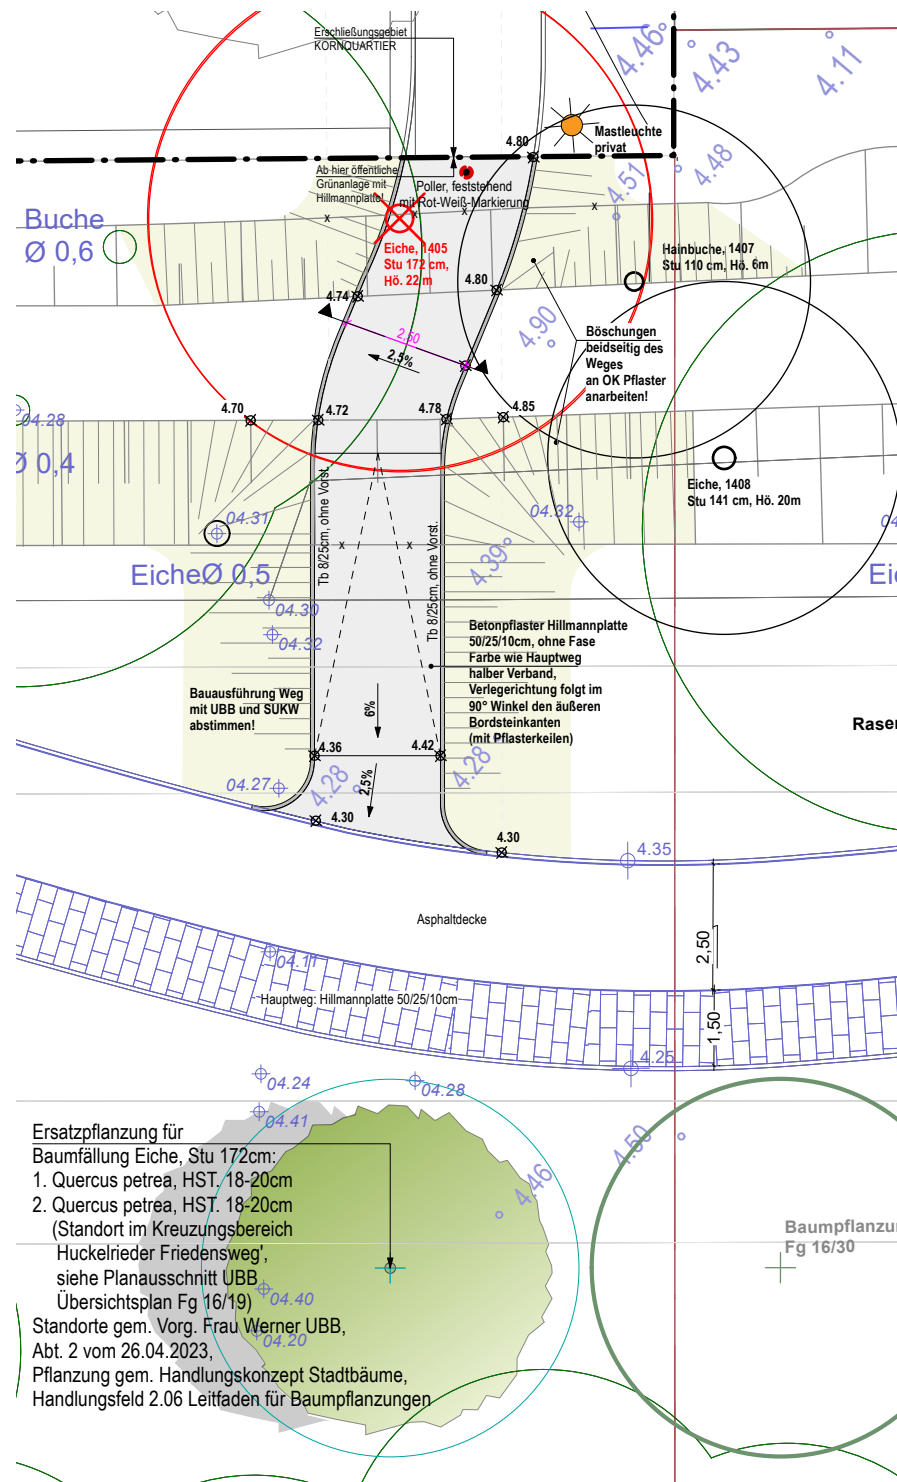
Erschließungsgebiet KORNQUARTIER

4.46
4.43
4.11

Mastleuchte privat

4.80

Ab hier öffentliche Grünanlage mit Hillmannplatte

Poller, feststehend mit Rot-Weiß-Markierung

4.51
4.48

Buche
Ø 0,6

Eiche, 1405
Stu 172 cm,
Hö. 22 m

Hainbuche, 1407
Stu 110 cm, Hö. 6m

4.80
4.74

4.90

2,50
2,5%

Böschungen beidseitig des Weges an OK Pflaster anarbeiten!

04.28
4.70
4.72
4.78
4.85

Ø 0,4

Eiche, 1408
Stu 141 cm, Hö. 20m

04.31
04.32

Tb 8/25cm, ohne Vorst.
Tb 8/25cm, ohne Vorst.

EicheØ 0,5
4.39
Eic

04.30
04.32

Betonpflaster Hillmannplatte 50/25/10cm, ohne Fase
Farbe wie Hauptweg
halber Verband,
Verlegerichtung folgt im 90° Winkel den äußeren Bordsteinkanten (mit Pflasterkeilen)

Bauausführung Weg mit UBB und SUKW abstimmen!

6%

Raser

4.36
4.42
04.27
4.28
2,5%
4.28
4.30
4.30
4.35

Asphaltdecke

2,50

04.11

Hauptweg: Hillmannplatte 50/25/10cm

1,50
4.26

04.24
04.28
04.41

Ersatzpflanzung für
Baumfällung Eiche, Stu 172cm:
1. Quercus petrea, HST. 18-20cm
2. Quercus petrea, HST. 18-20cm
(Standort im Kreuzungsbereich Huckelrieder Friedensweg',
siehe Planausschnitt UBB
Übersichtsplan Fg 16/19)
Standorte gem. Vorg. Frau Werner UBB,
Abt. 2 vom 26.04.2023,
Pflanzung gem. Handlungskonzept Stadtbäume,
Handlungsfeld 2.06 Leitfaden für Baumpflanzungen

4.46
4.50
04.40
04.20

Baumpflanzu
Fg 16/30